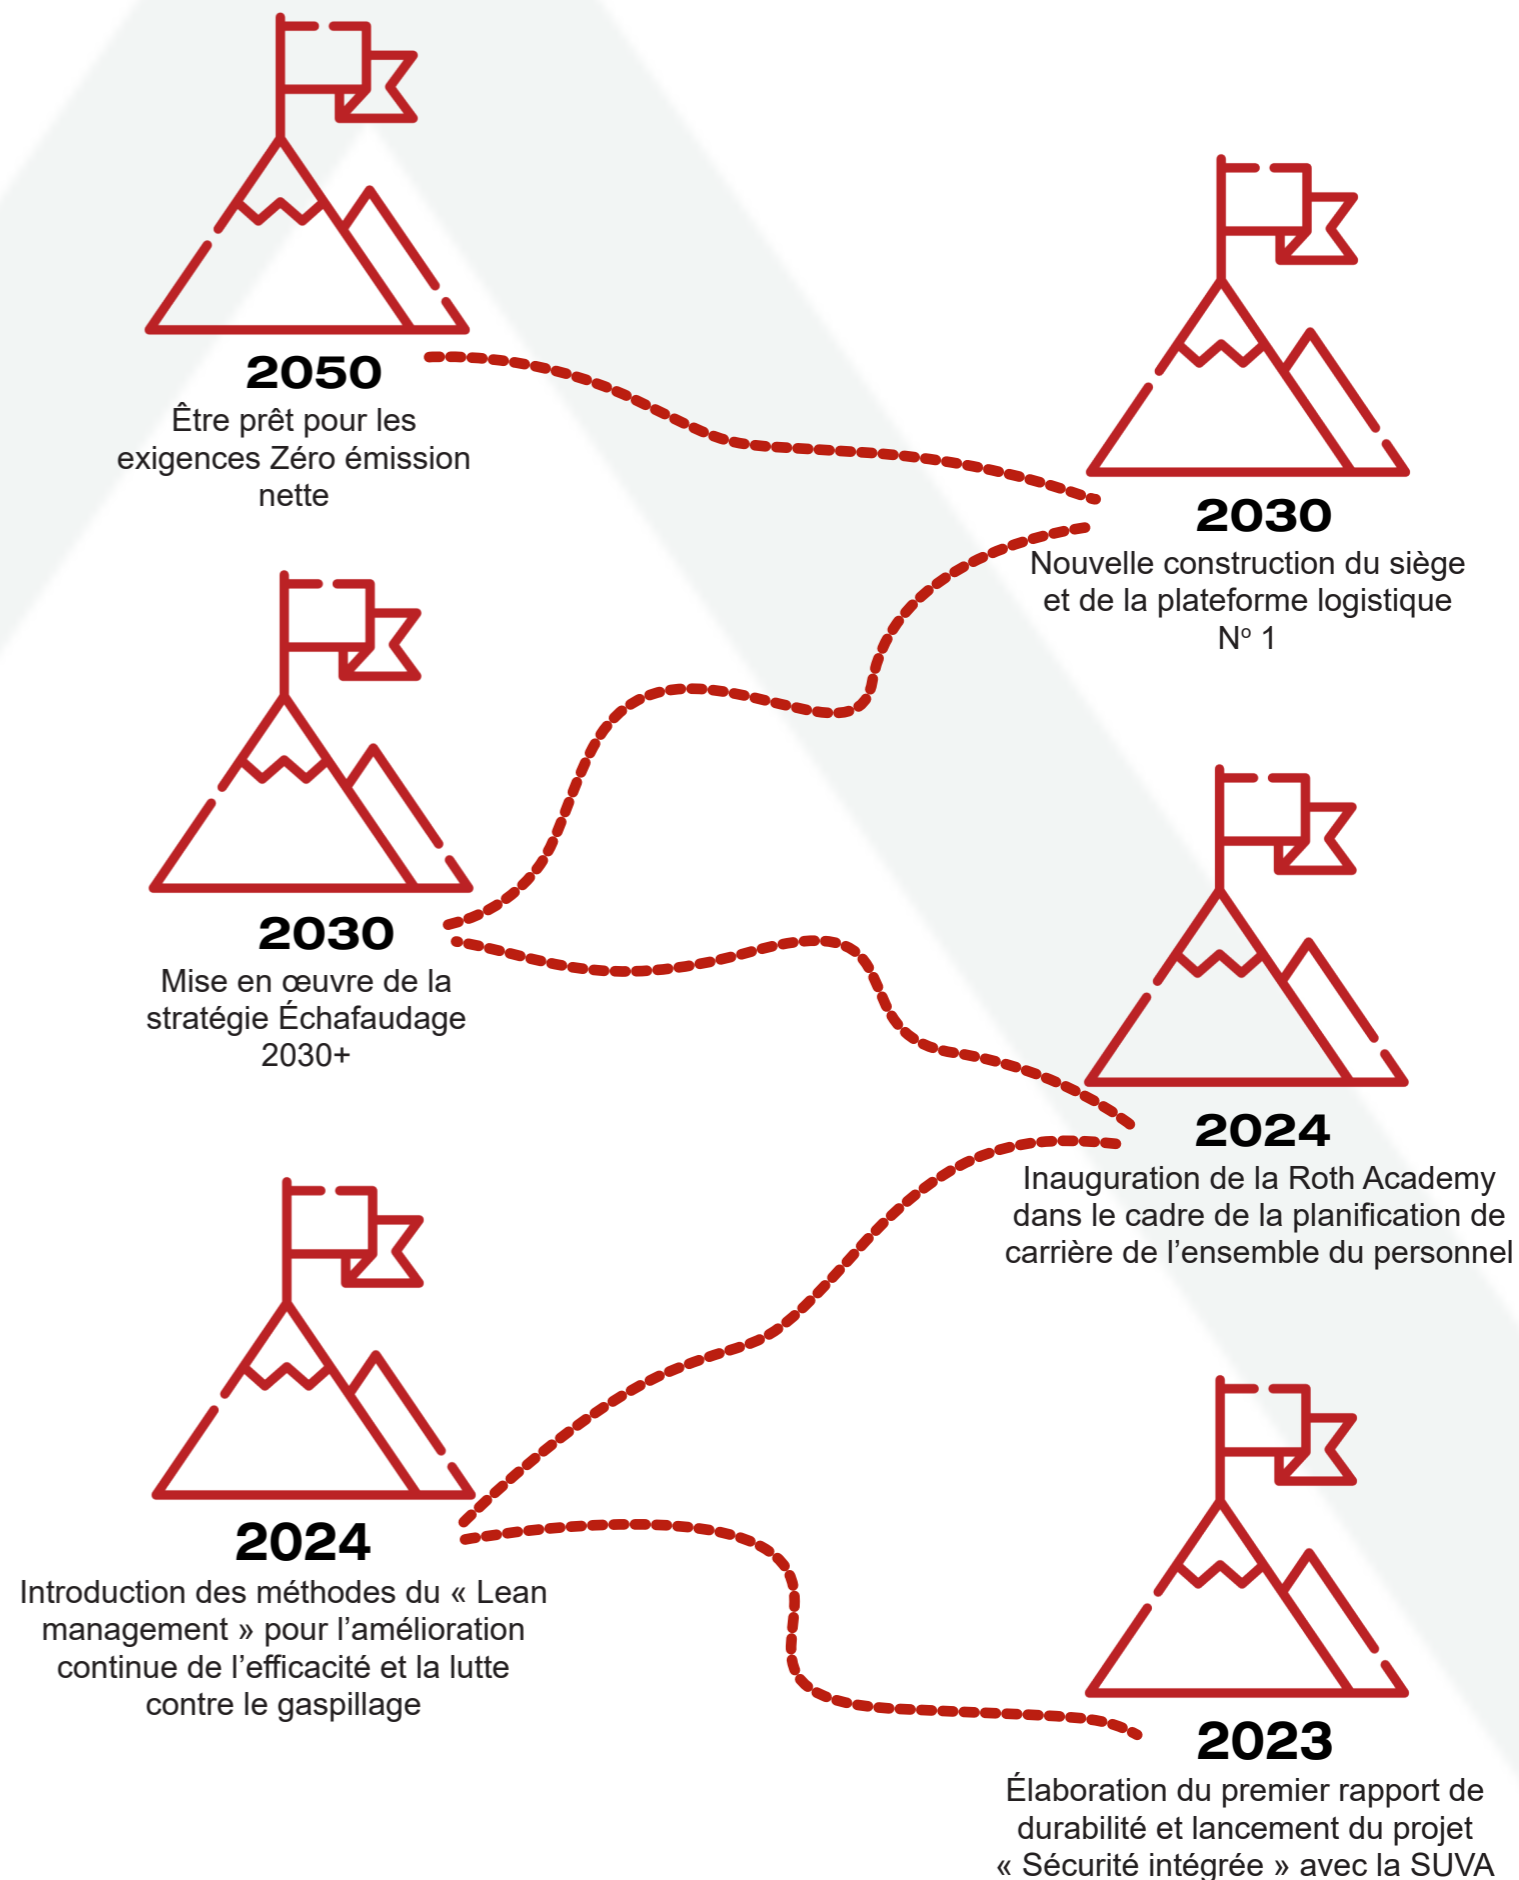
2050
Être prêt pour les exigences Zéro émission nette

2030
Nouvelle construction du siège et de la plateforme logistique N° 1

2030
Mise en œuvre de la stratégie Échafaudage 2030+

2024
Inauguration de la Roth Academy dans le cadre de la planification de carrière de l'ensemble du personnel

2024
Introduction des méthodes du « Lean management » pour l'amélioration continue de l'efficacité et la lutte contre le gaspillage

2023
Élaboration du premier rapport de durabilité et lancement du projet « Sécurité intégrée » avec la SUVA